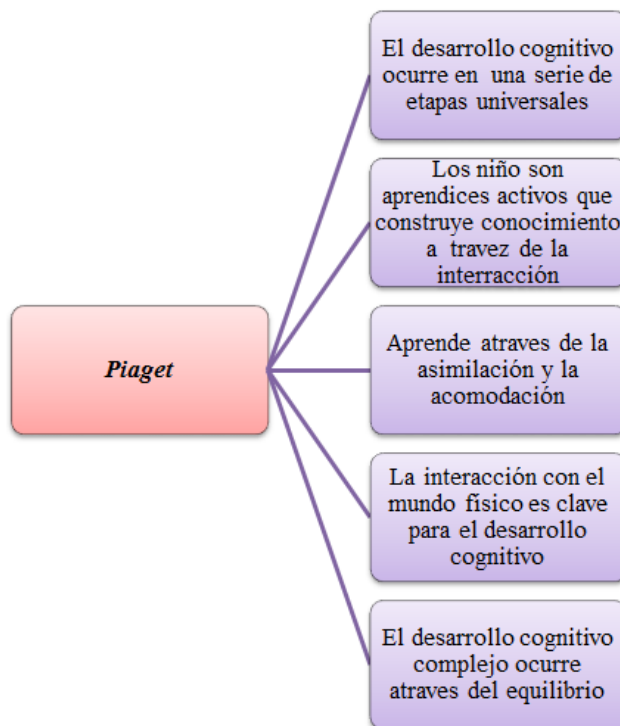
Piaget

El desarrollo cognitivo ocurre en una serie de etapas universales

Los niño son aprendices activos que construye conocimiento a travez de la interracción

Aprende atraves de la asimilación y la acomodación

La interacción con el mundo físico es clave para el desarrollo cognitivo

El desarrollo cognitivo complejo ocurre atraves del equilibrio